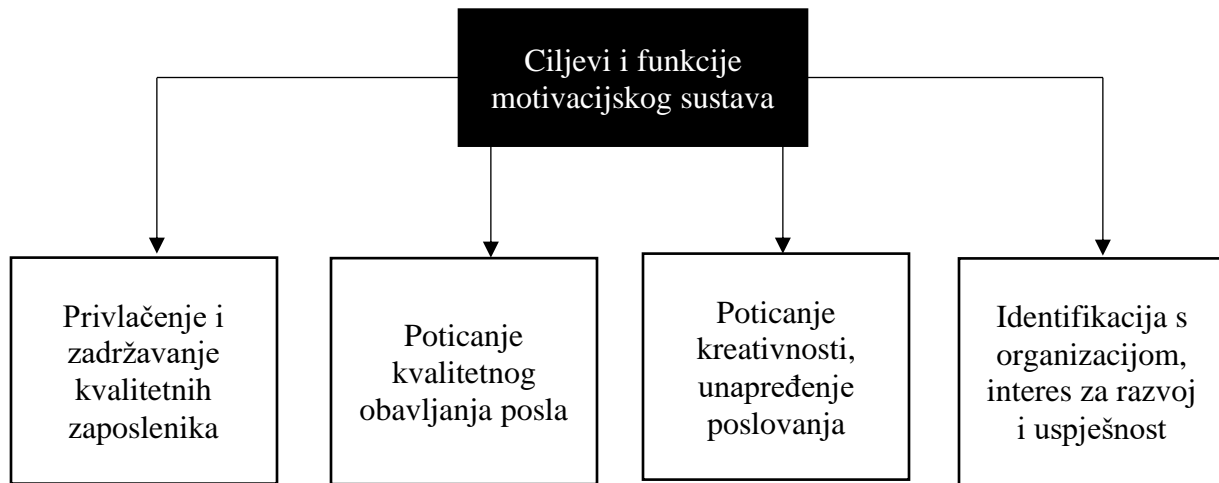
Ciljevi i funkcije motivacijskog sustava

Privlačenje i zadržavanje kvalitetnih zaposlenika

Poticanje kvalitetnog obavljanja posla

Poticanje kreativnosti, unapređenje poslovanja

Identifikacija s organizacijom, interes za razvoj i uspješnost